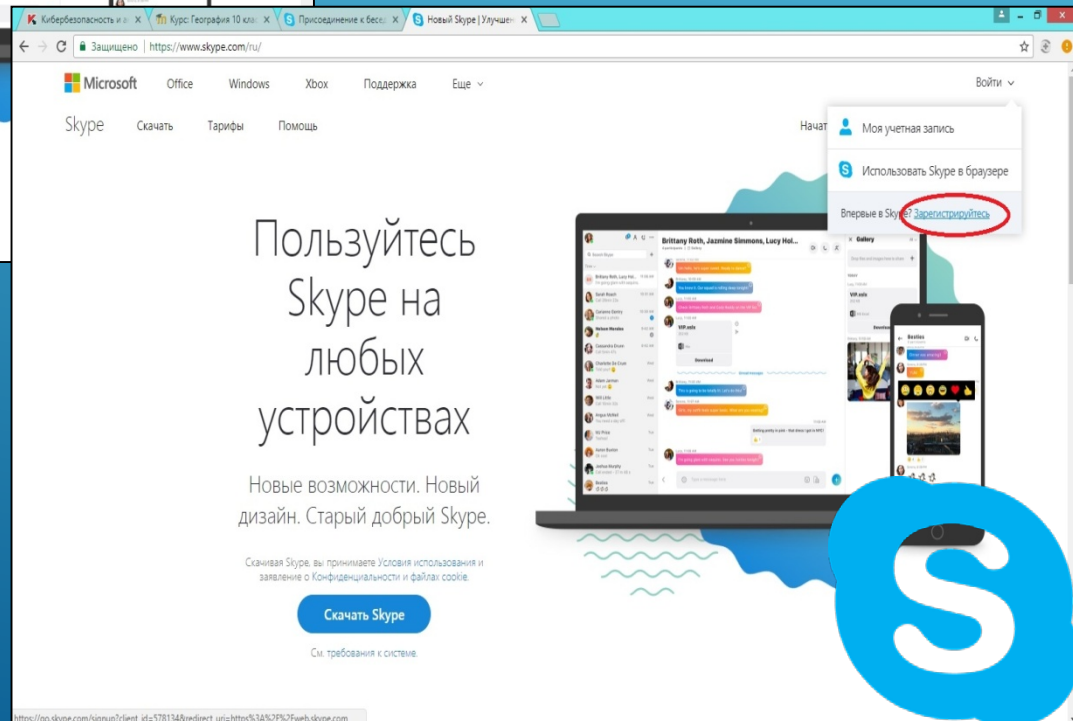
Кибербезопасность и а ×
Курс: География 10 кла ×
Присоединение к бесе ×
Новый Skype | Улучшен ×

Защищено | https://www.skype.com/ru/

Microsoft Office Windows Xbox Поддержка Еще

Войти

Skype Скачать Тарифы Помощь

Начат

Моя учетная запись

Использовать Skype в браузере

Впервые в Skype? Зарегистрируйтесь

Пользуйтесь Skype на любых устройствах

Новые возможности. Новый дизайн. Старый добрый Skype.

Скачивая Skype, вы принимаете Условия использования и заявление о Конфиденциальности и файлах cookie.

Скачать Skype

См. требования к системе.

Brittany Roth, Jazmine Simmons, Lucy Hol...

Gallery

VIP.xlsx

Download

Besties

https://go.skype.com/signup?client_id=578134&redirect_uri=https%3A%2F%2Fweb.skype.com